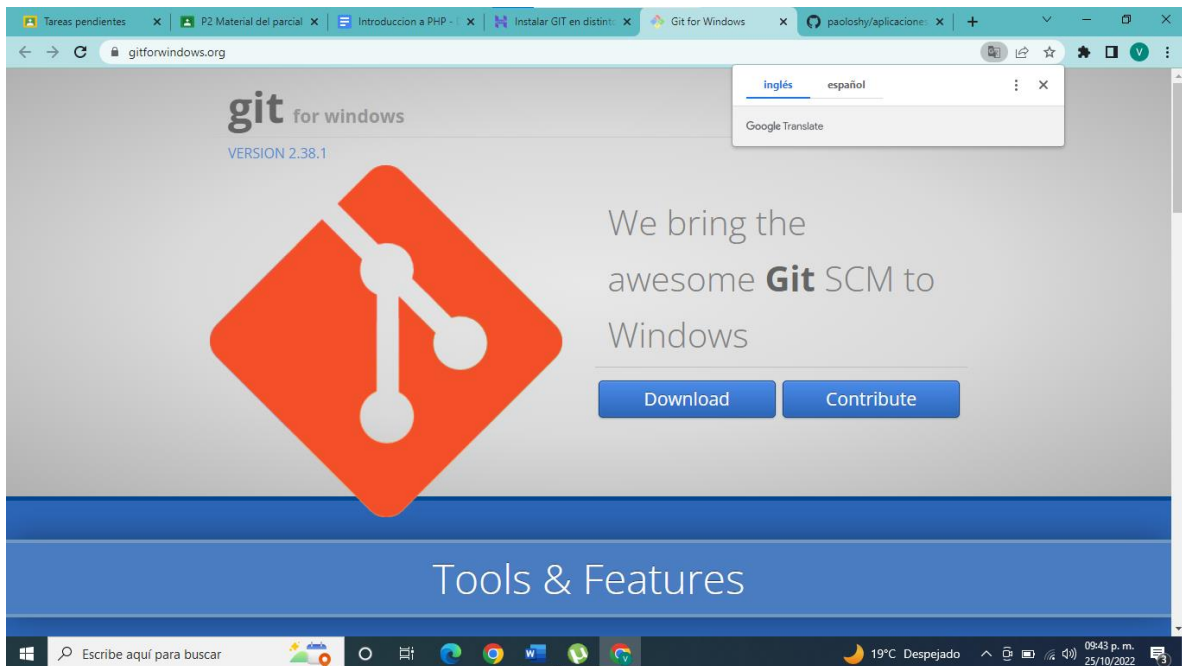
Tareas pendientes ×
P2 Material del parcial ×
Introduccion a PHP - ×
Instalar GIT en distint ×
Git for Windows ×
paoloshy/aplicacione ×
+

gitforwindows.org

inglés español
Google Translate

git for windows
VERSION 2.38.1

We bring the awesome **Git** SCM to Windows

Download
Contribute

Tools & Features

Escribe aquí para buscar
19°C Despejado
09:43 p. m.
25/10/2022